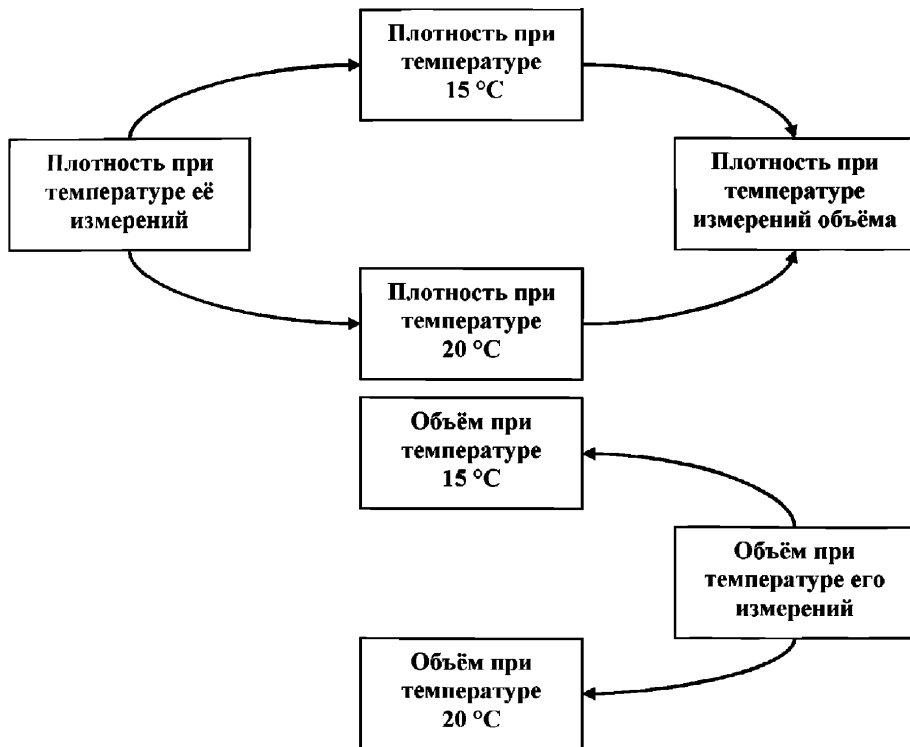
Плотность при температуре 15 °C

Плотность при температуре её измерений

Плотность при температуре измерений объёма

Плотность при температуре 20 °C

Объём при температуре 15 °C

Объём при температуре его измерений

Объём при температуре 20 °C